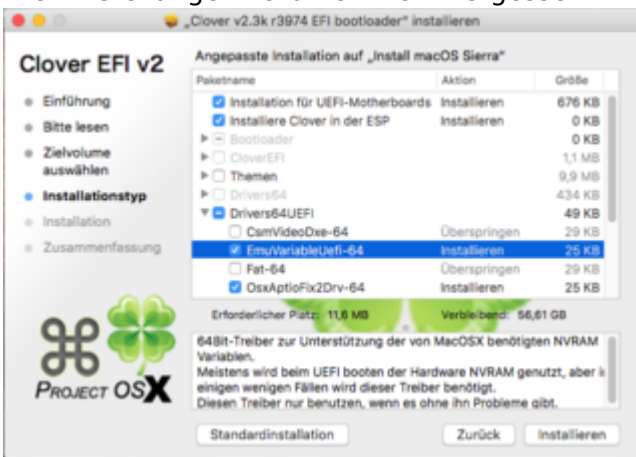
„Clover v2.3k r3974 EFI bootloader" installieren

Clover EFI v2

Einführung
Bitte lesen
Zielvolume auswählen
Installationstyp
Installation
Zusammenfassung

Angepasste Installation auf „Install macOS Sierra"

| Paketname | Aktion | Größe |
|---|---|---|
| Installation für UEFI-Motherboards | Installieren | 676 KB |
| Installiere Clover in der ESP | Installieren | 0 KB |
| Bootloader | | 0 KB |
| CloverEFI | | 1,1 MB |
| Themen | | 9,9 MB |
| Drivers64 | | 434 KB |
| Drivers64UEFI | | 49 KB |
| CsmVideoDxe-64 | Überspringen | 29 KB |
| EmuVariableUefi-64 | Installieren | 25 KB |
| Fat-64 | Überspringen | 29 KB |
| OsxAptioFix2Drv-64 | Installieren | 25 KB |

Erforderlicher Platz: 11,6 MB    Verbleibend: 56,61 GB

64Bit-Treiber zur Unterstützung der von MacOSX benötigten NVRAM Variablen.
Meistens wird beim UEFI booten der Hardware NVRAM genutzt, aber i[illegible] einigen wenigen Fällen wird dieser Treiber benötigt.
Diesen Treiber nur benutzen, wenn es ohne ihn Probleme gibt.

PROJECT OSX

Standardinstallation
Zurück
Installieren